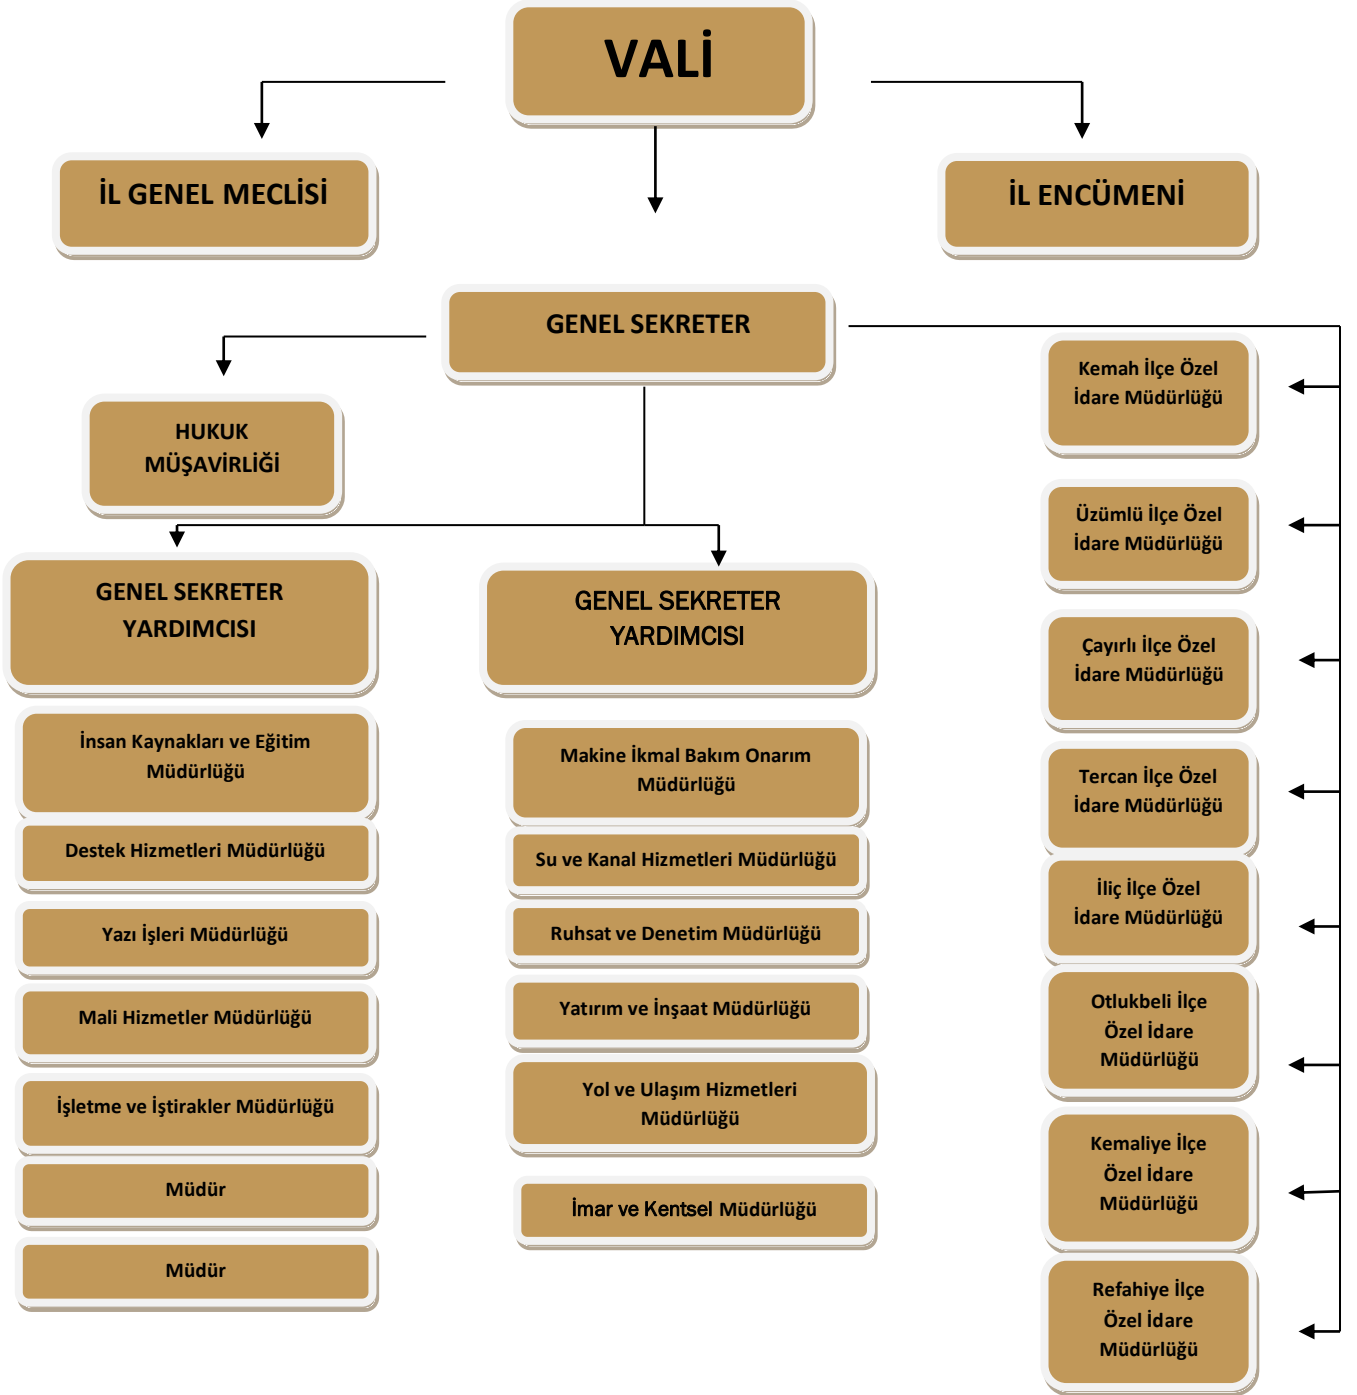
VALİ

İL GENEL MECLİSİ

İL ENCÜMENİ

GENEL SEKRETER

HUKUK MÜŞAVİRLİĞİ

GENEL SEKRETER YARDIMCISI

İnsan Kaynakları ve Eğitim Müdürlüğü

Destek Hizmetleri Müdürlüğü

Yazı İşleri Müdürlüğü

Mali Hizmetler Müdürlüğü

İşletme ve İştirakler Müdürlüğü

Müdür

Müdür

GENEL SEKRETER YARDIMCISI

Makine İkmal Bakım Onarım Müdürlüğü

Su ve Kanal Hizmetleri Müdürlüğü

Ruhsat ve Denetim Müdürlüğü

Yatırım ve İnşaat Müdürlüğü

Yol ve Ulaşım Hizmetleri Müdürlüğü

İmar ve Kentsel Müdürlüğü

Kemah İlçe Özel İdare Müdürlüğü

Üzümlü İlçe Özel İdare Müdürlüğü

Çayırlı İlçe Özel İdare Müdürlüğü

Tercan İlçe Özel İdare Müdürlüğü

İliç İlçe Özel İdare Müdürlüğü

Otlukbeli İlçe Özel İdare Müdürlüğü

Kemaliye İlçe Özel İdare Müdürlüğü

Refahiye İlçe Özel İdare Müdürlüğü